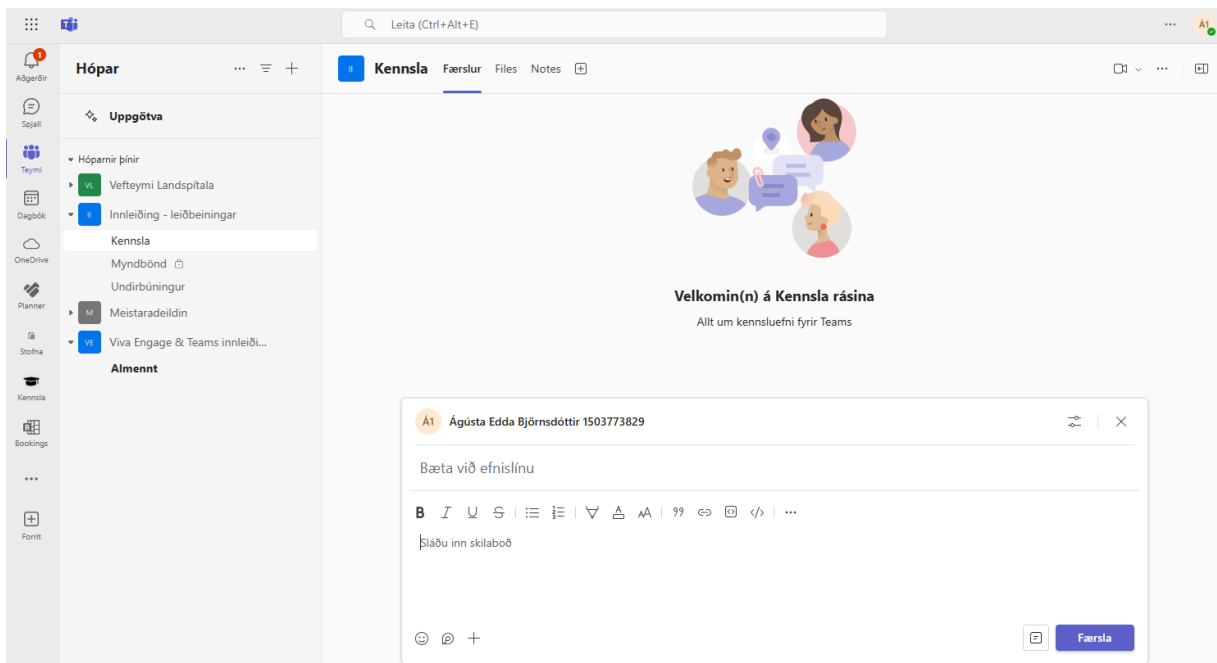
Leita (Ctrl+Alt+E)

Á1

1
Aðgerðir
Spjall
Teymi
Dagbók
OneDrive
Planner
Stofna
Kennsla
Bookings
...
Forrit

Hópar

Uppgötva

Hóparnir þínir
VL Vefteymi Landspítala
II Innleiðing - leiðbeiningar
Kennsla
Myndbönd
Undirbúningur
M Meistaradeildin
VE Viva Engage & Teams innleiði...
Almennt

II Kennsla Færslur Files Notes

Velkomin(n) á Kennsla rásina
Allt um kennsluefni fyrir Teams

Á1 Ágústa Edda Björnsdóttir 1503773829

Bæta við efnislínu

B I U S 99

Sláðu inn skilaboð

Færsla